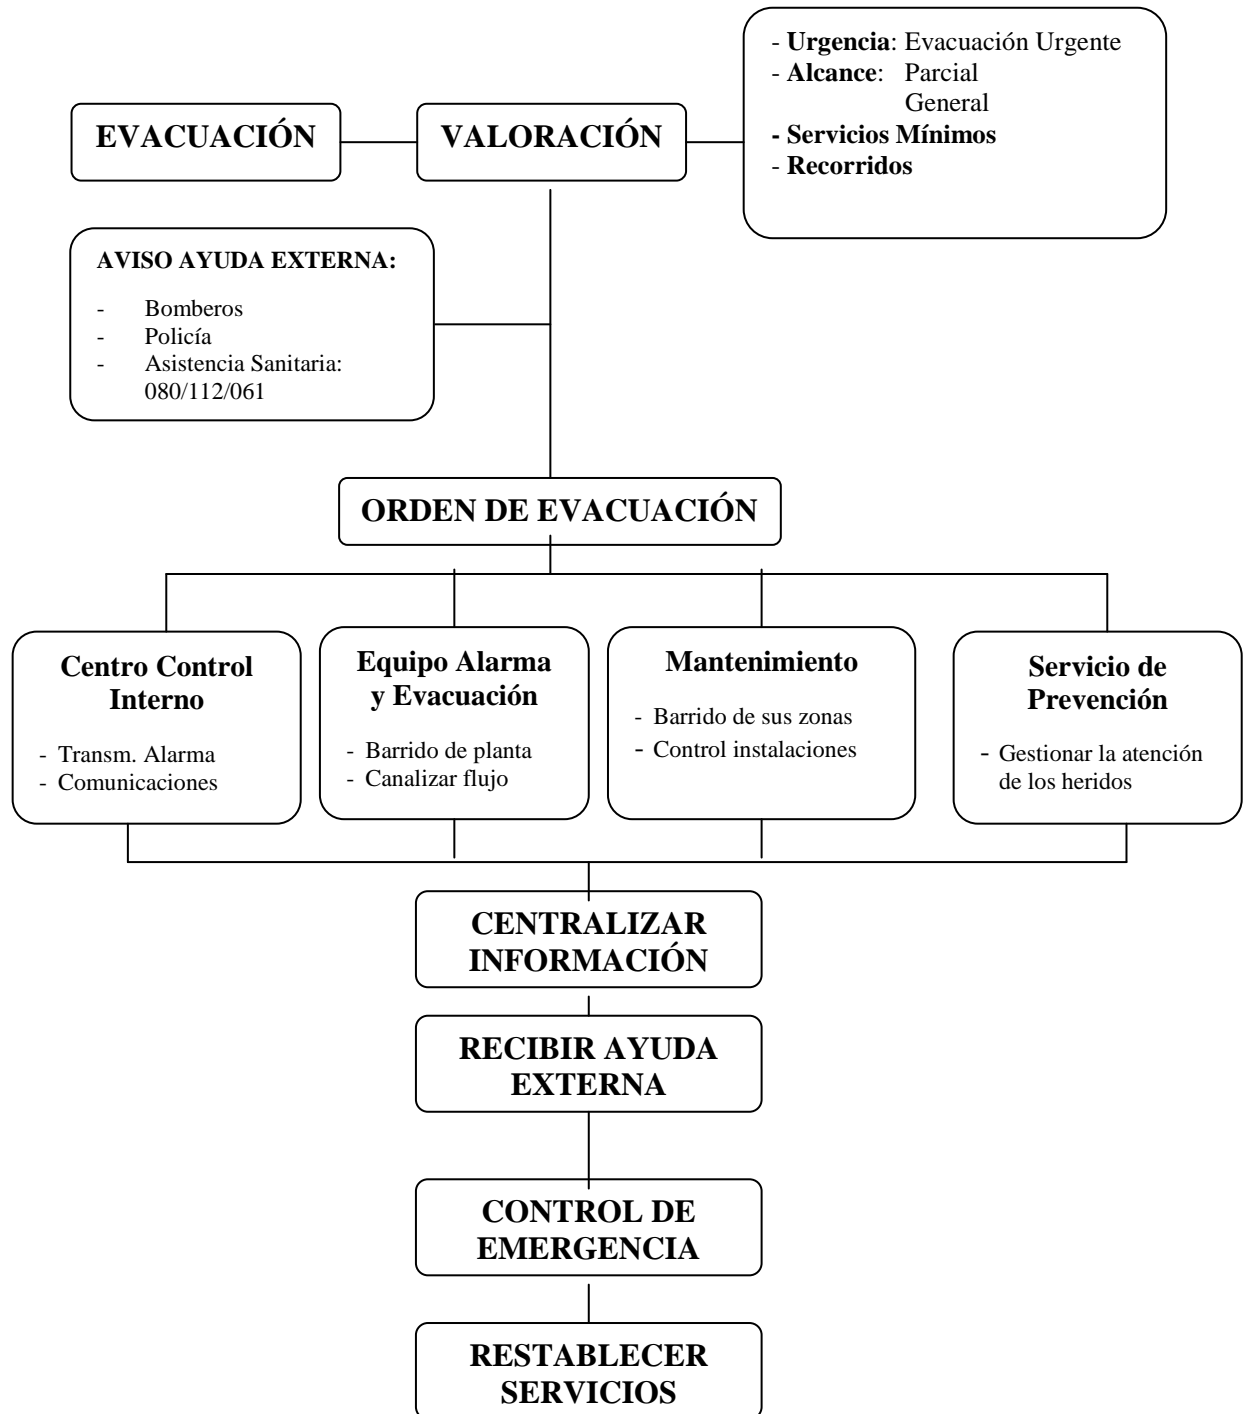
EVACUACIÓN

VALORACIÓN

- Urgencia: Evacuación Urgente
- Alcance: Parcial
General
- Servicios Mínimos
- Recorridos

AVISO AYUDA EXTERNA:

- Bomberos
- Policía
- Asistencia Sanitaria: 080/112/061

ORDEN DE EVACUACIÓN

Centro Control Interno

- Transm. Alarma
- Comunicaciones

Equipo Alarma y Evacuación

- Barrido de planta
- Canalizar flujo

Mantenimiento

- Barrido de sus zonas
- Control instalaciones

Servicio de Prevención

- Gestionar la atención de los heridos

CENTRALIZAR INFORMACIÓN

RECIBIR AYUDA EXTERNA

CONTROL DE EMERGENCIA

RESTABLECER SERVICIOS